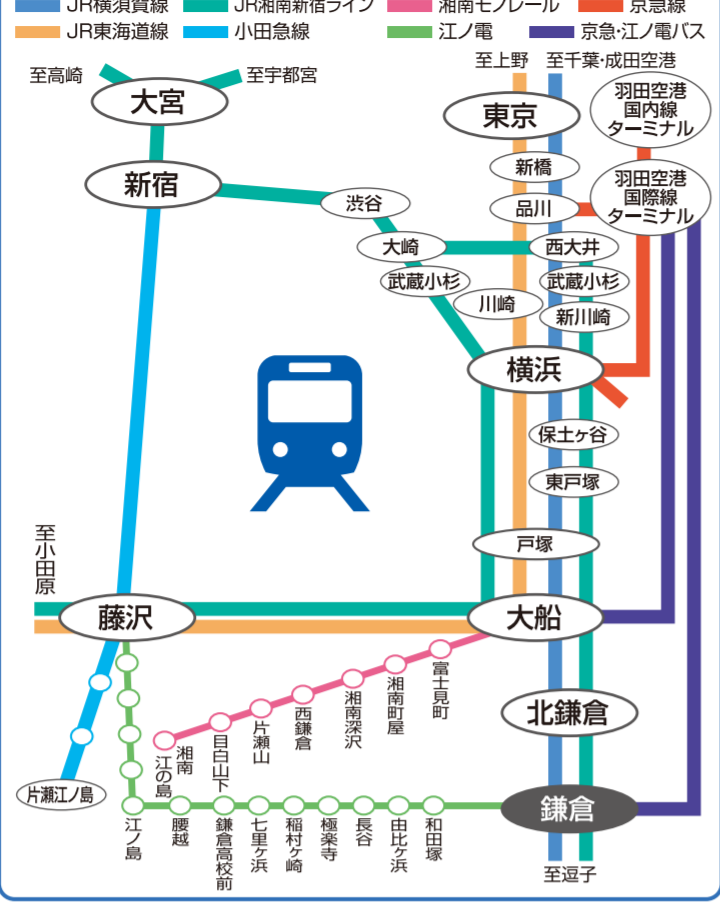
JR横須賀線
JR湘南新宿ライン
湘南モノレール
京急線
JR東海道線
小田急線
江ノ電
京急·江ノ電バス

至高崎
至宇都宮
大宮
新宿
至上野
至千葉·成田空港
東京
羽田空港国内線ターミナル
新橋
羽田空港国際線ターミナル
渋谷
品川
大崎
西大井
武蔵小杉
武蔵小杉
川崎
新川崎
横浜
保土ケ谷
東戸塚
戸塚
至小田原
藤沢
大船
富士見町
湘南町屋
湘南深沢
西鎌倉
片瀬山
目白山下
湘南江の島
北鎌倉
片瀬江ノ島
江ノ島
腰越
鎌倉高校前
七里ケ浜
稲村ケ崎
極楽寺
長谷
由比ヶ浜
和田塚
鎌倉
至逗子